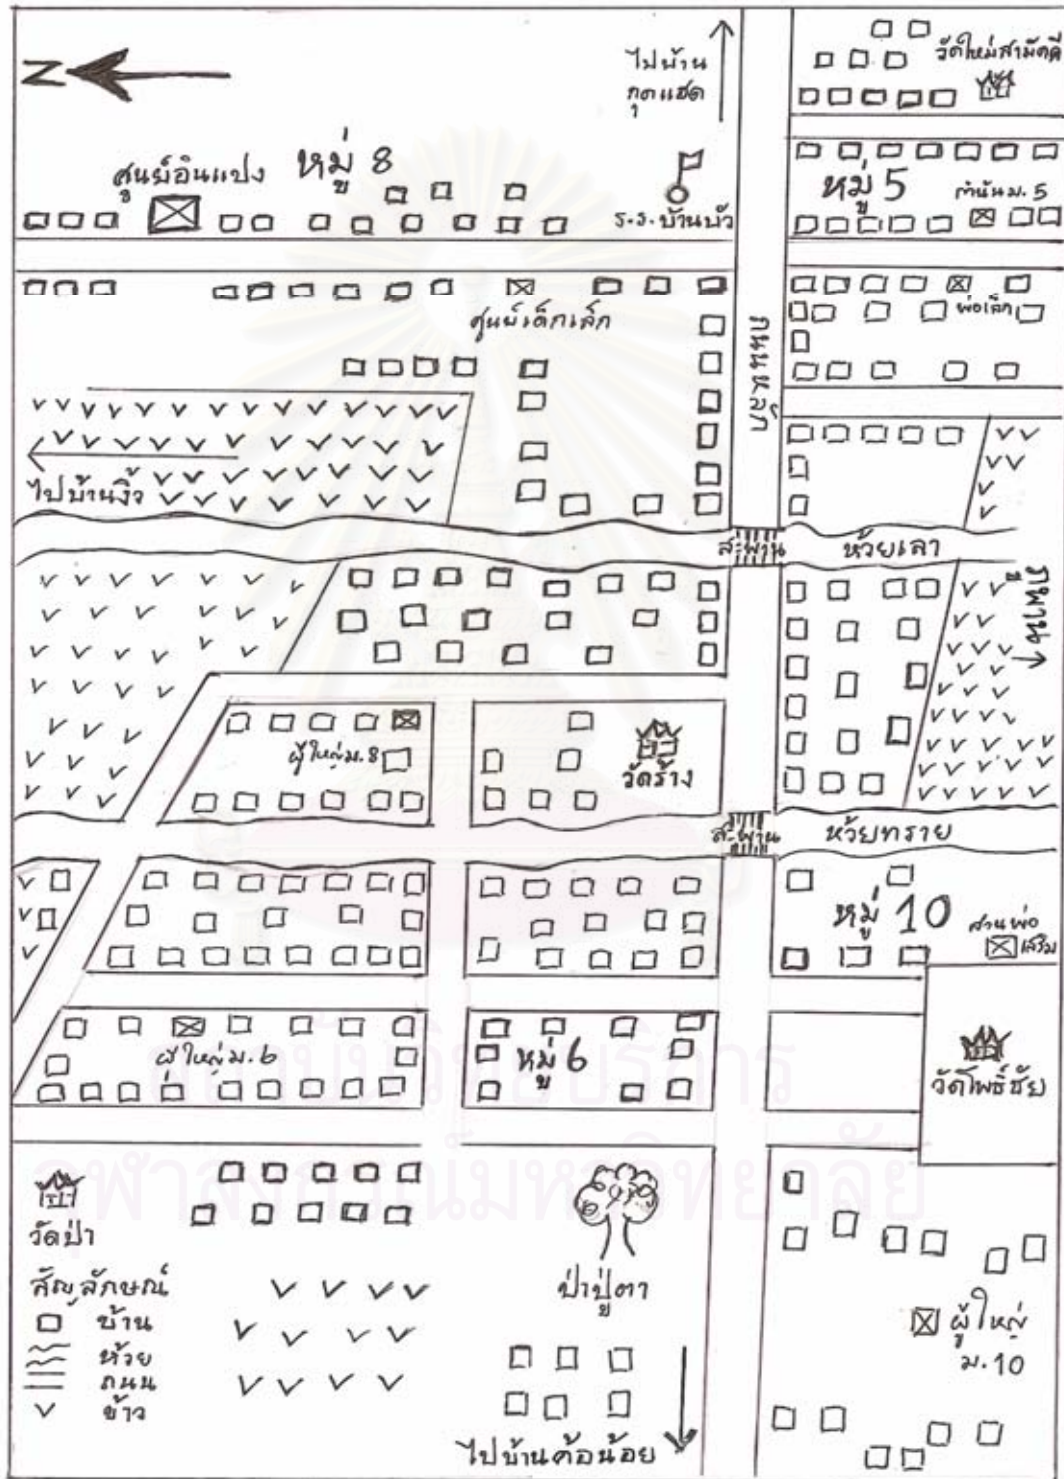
Z

ไปบ้านกุดแฮด

วัดใหม่สามัคคี

ศูนย์อินแปง หมู่ 8

ร.ร.บ้านบัว

หมู่ 5

กำนันม.5

ศูนย์เด็กเล็ก

พ่อเล็ก

ถนนหลวง

ไปบ้านงิ้ว

สะพาน

ห้วยเลา

ไปนา

ผู้ใหญ่ม.8

วัดร้าง

สะพาน

ห้วยทราย

หมู่ 10

ศาลพ่อเสริม

ผู้ใหญ่ม.6

หมู่ 6

วัดโพธิ์ชัย

วัดป่า

ป่าปู่ตา

สัญลักษณ์
บ้าน
ห้วย
ถนน
ข้าว

ผู้ใหญ่ ม.10

ไปบ้านค้อน้อย